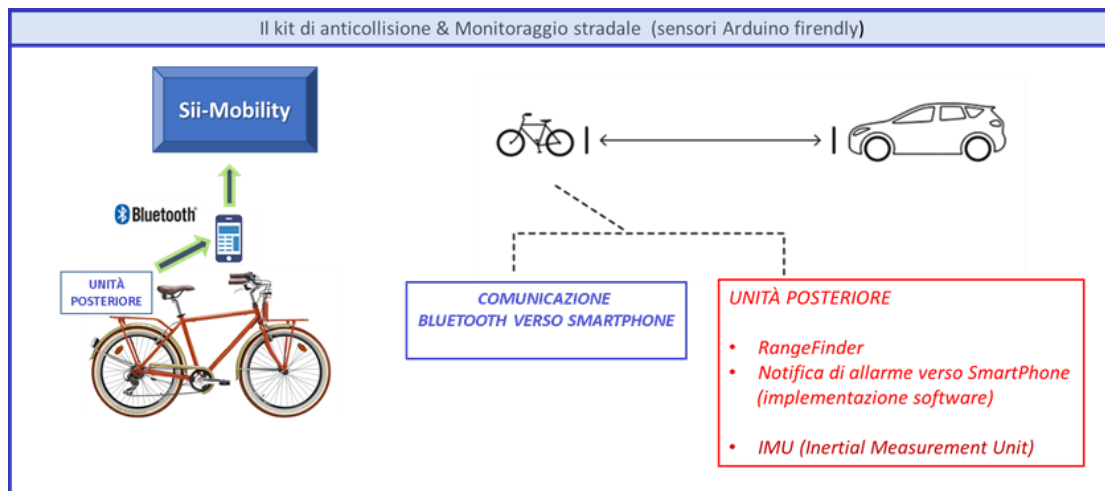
Il kit di anticollisione & Monitoraggio stradale (sensori Arduino firendly)

Sii-Mobility

Bluetooth

UNITÀ POSTERIORE

COMUNICAZIONE BLUETOOTH VERSO SMARTPHONE

UNITÀ POSTERIORE

• RangeFinder
• Notifica di allarme verso SmartPhone (implementazione software)

• IMU (Inertial Measurement Unit)